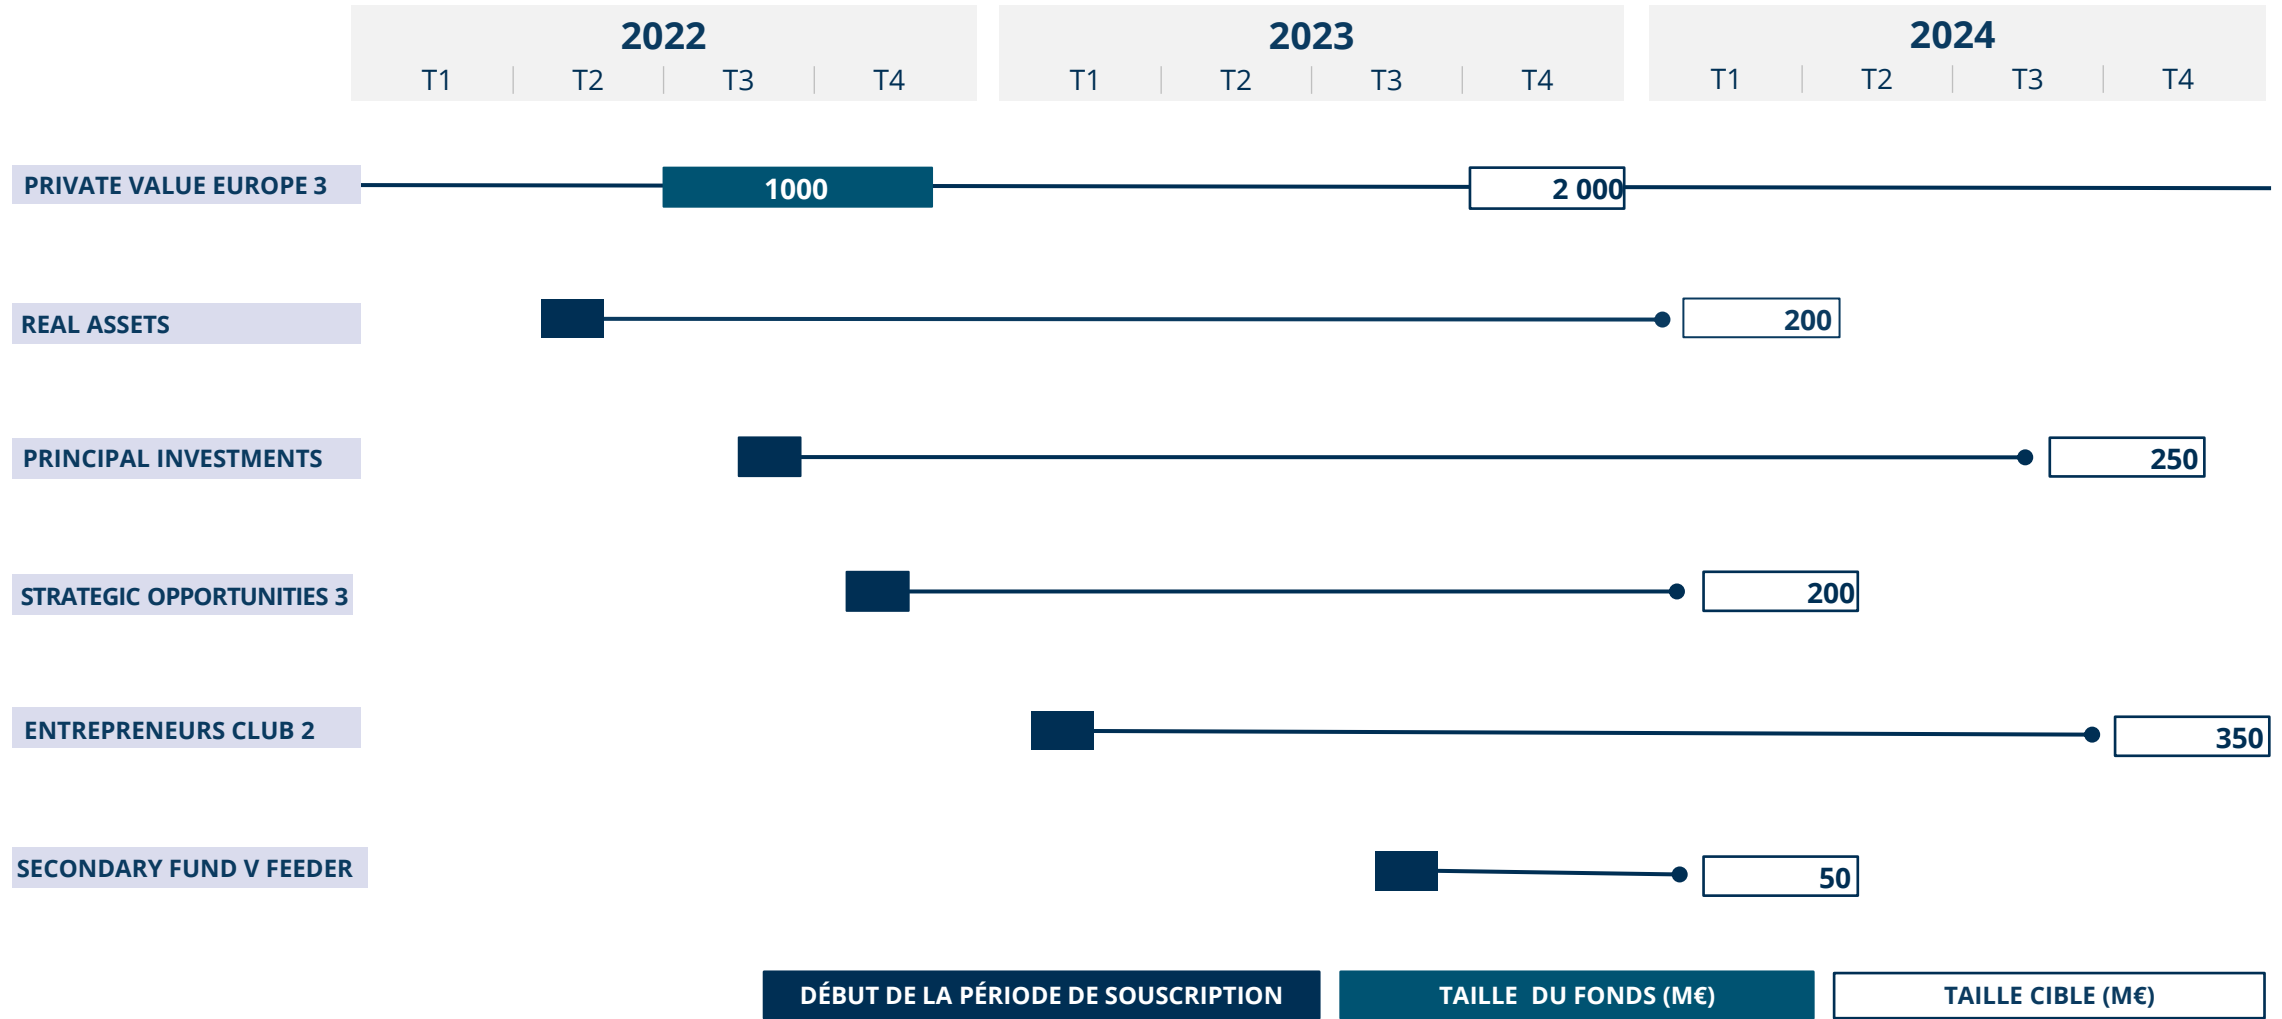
| | 2022 | | | | 2023 | | | | 2024 | | | |
|---|---|---|---|---|---|---|---|---|---|---|---|---|
| | T1 | T2 | T3 | T4 | T1 | T2 | T3 | T4 | T1 | T2 | T3 | T4 |

PRIVATE VALUE EUROPE 3
1000
2 000

REAL ASSETS
200

PRINCIPAL INVESTMENTS
250

STRATEGIC OPPORTUNITIES 3
200

ENTREPRENEURS CLUB 2
350

SECONDARY FUND V FEEDER
50

DÉBUT DE LA PÉRIODE DE SOUSCRIPTION
TAILLE DU FONDS (M€)
TAILLE CIBLE (M€)